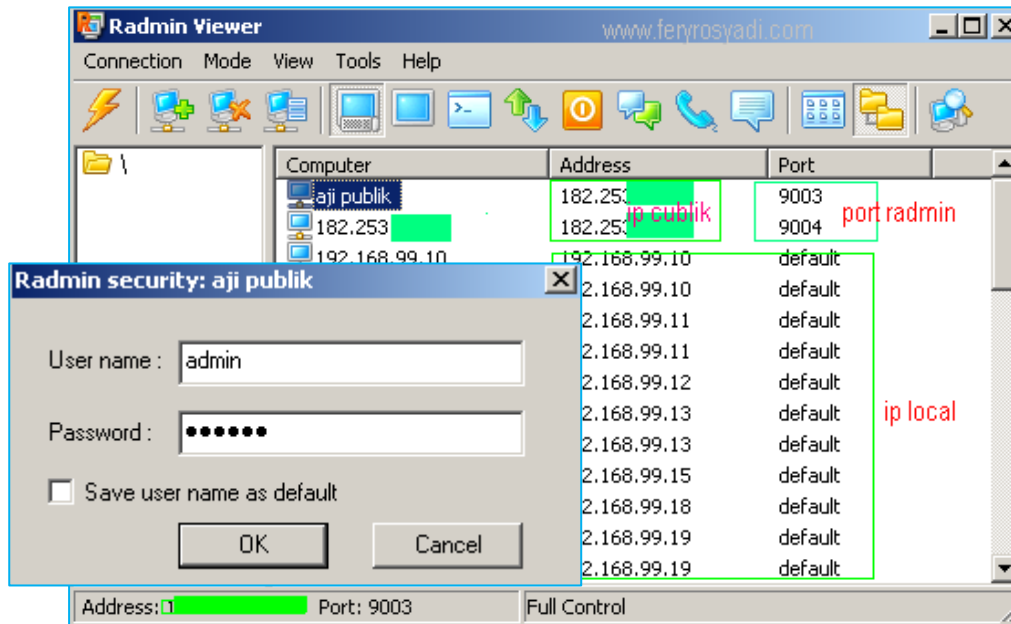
Radmin Viewer

www.feryrosyadi.com

Connection Mode View Tools Help

\

| Computer | Address | Port |
|---|---|---|
| aji publik | 182.253 | 9003 |
| 182.253 | 182.253 | 9004 |
| 192.168.99.10 | 192.168.99.10 | default |
| | 2.168.99.10 | default |
| | 2.168.99.11 | default |
| | 2.168.99.11 | default |
| | 2.168.99.12 | default |
| | 2.168.99.13 | default |
| | 2.168.99.13 | default |
| | 2.168.99.15 | default |
| | 2.168.99.18 | default |
| | 2.168.99.19 | default |
| | 2.168.99.19 | default |

ip cublik

port radmin

ip local

Radmin security: aji publik

User name : admin

Password : ••••••

Save user name as default

OK

Cancel

Address: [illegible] Port: 9003

Full Control